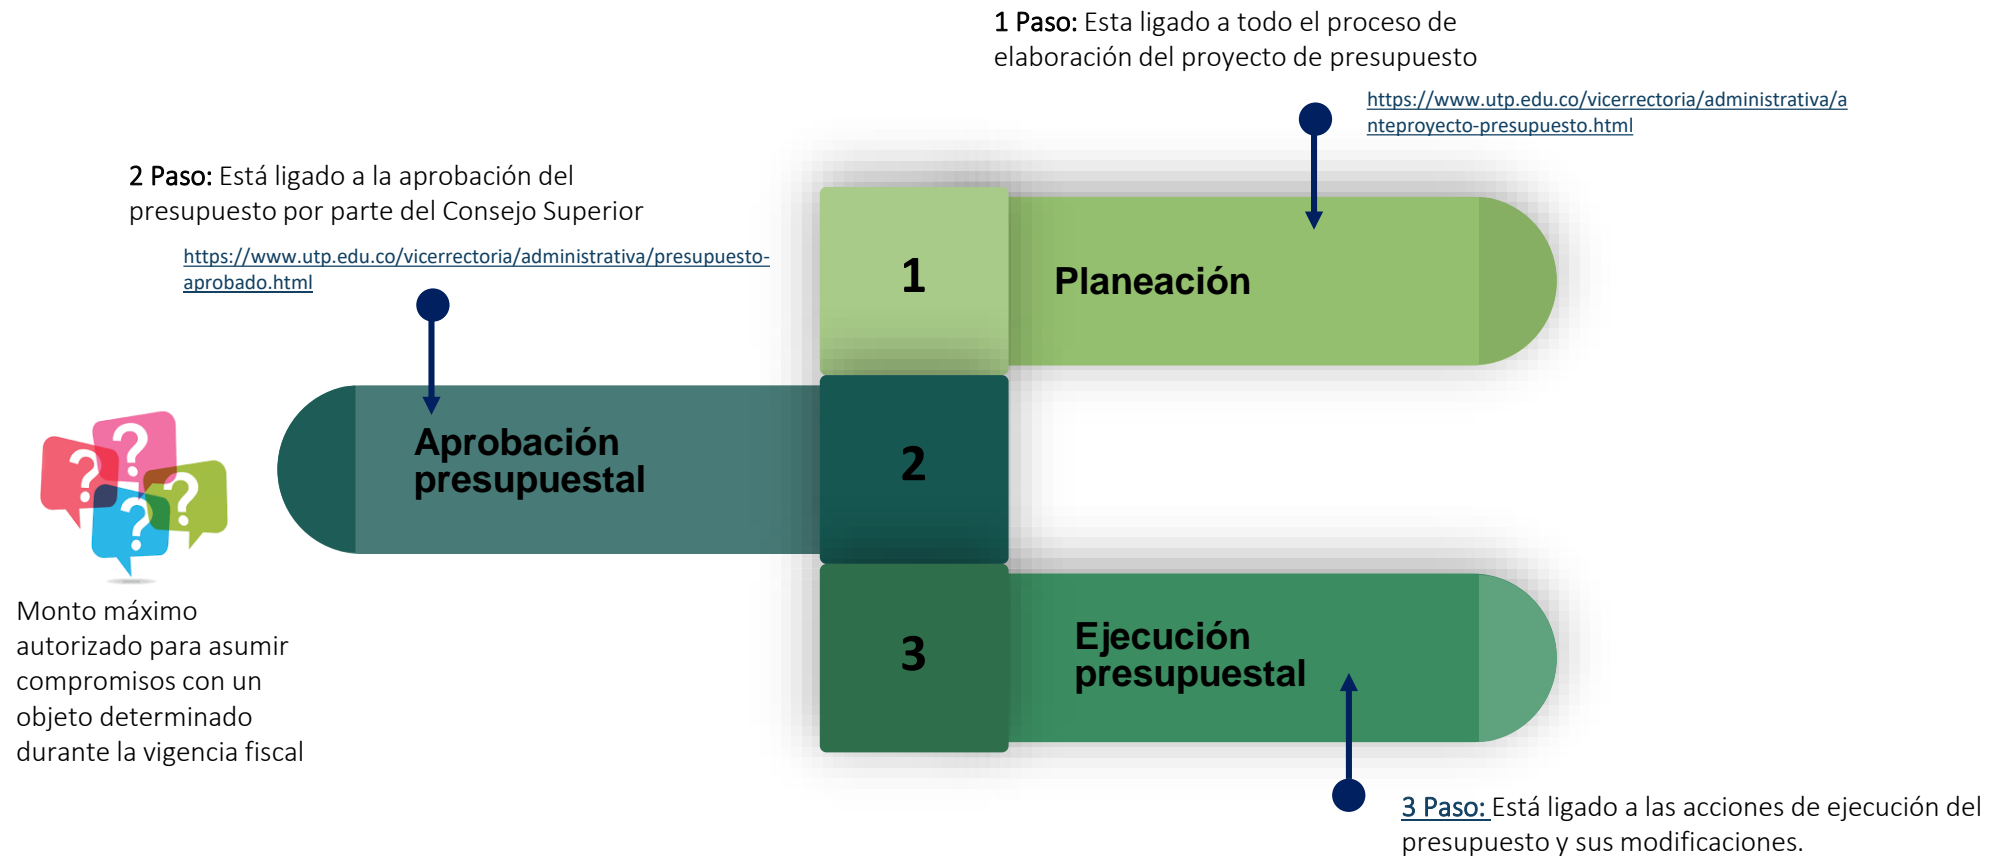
1 Paso: Esta ligado a todo el proceso de elaboración del proyecto de presupuesto

https://www.utp.edu.co/vicerrectoria/administrativa/anteproyecto-presupuesto.html

2 Paso: Está ligado a la aprobación del presupuesto por parte del Consejo Superior

https://www.utp.edu.co/vicerrectoria/administrativa/presupuesto-aprobado.html

1

Planeación

Aprobación presupuestal

2

3

Ejecución presupuestal

Monto máximo autorizado para asumir compromisos con un objeto determinado durante la vigencia fiscal

3 Paso: Está ligado a las acciones de ejecución del presupuesto y sus modificaciones.